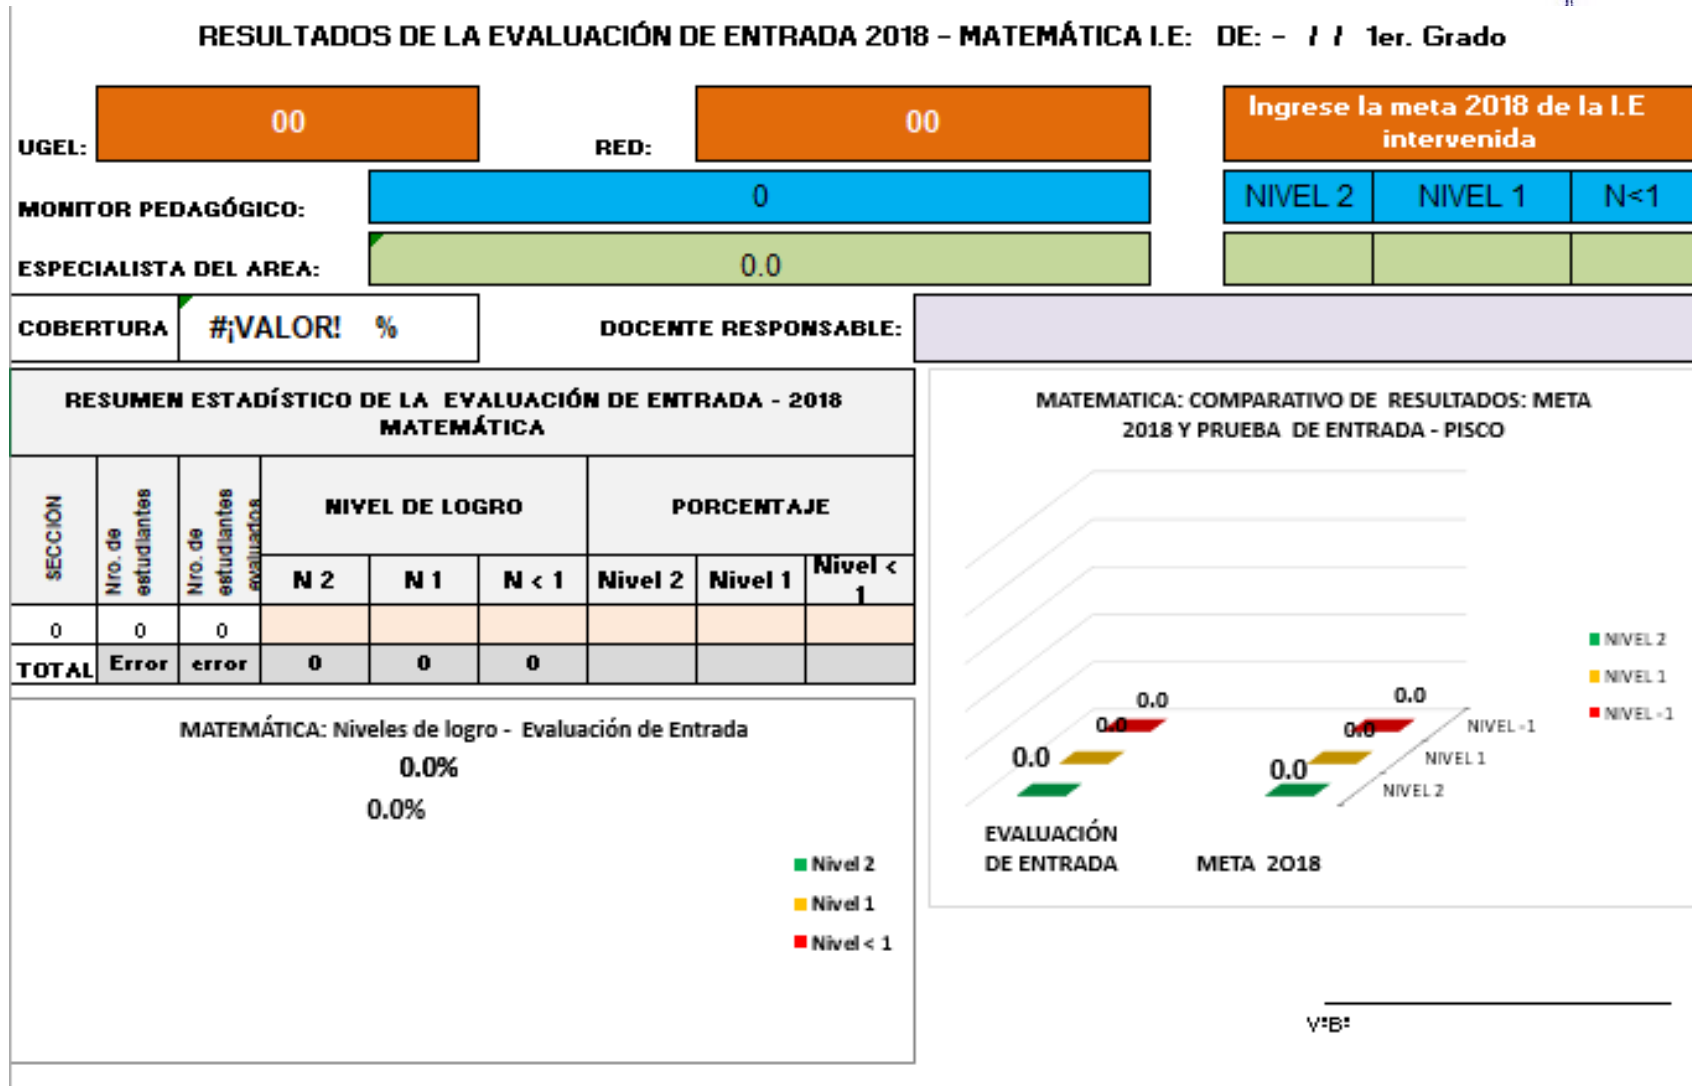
RESULTADOS DE LA EVALUACIÓN DE ENTRADA 2018 – MATEMÁTICA I.E: DE: – / / 1er. Grado

UGEL: 00

RED: 00

Ingrese la meta 2018 de la I.E intervenida

MONITOR PEDAGÓGICO: 0

| NIVEL 2 | NIVEL 1 | N<1 |
|---|---|---|
| | | |

ESPECIALISTA DEL AREA: 0.0

COBERTURA #¡VALOR! %

DOCENTE RESPONSABLE:

RESUMEN ESTADÍSTICO DE LA EVALUACIÓN DE ENTRADA - 2018 MATEMÁTICA

| SECCION | Nro. de estudiantes | Nro. de estudiantes evaluados | NIVEL DE LOGRO N 2 | N 1 | N < 1 | PORCENTAJE Nivel 2 | Nivel 1 | Nivel < 1 |
|---|---|---|---|---|---|---|---|---|
| 0 | 0 | 0 | | | | | | |
| TOTAL | Error | error | 0 | 0 | 0 | | | |

MATEMÁTICA: Niveles de logro - Evaluación de Entrada
0.0%
0.0%
Nivel 2
Nivel 1
Nivel < 1

MATEMATICA: COMPARATIVO DE RESULTADOS: META 2018 Y PRUEBA DE ENTRADA - PISCO
0.0
0.0
0.0
0.0
0.0
0.0
NIVEL -1
NIVEL 1
NIVEL 2
EVALUACIÓN DE ENTRADA
META 2018
NIVEL 2
NIVEL 1
NIVEL -1

V°B°